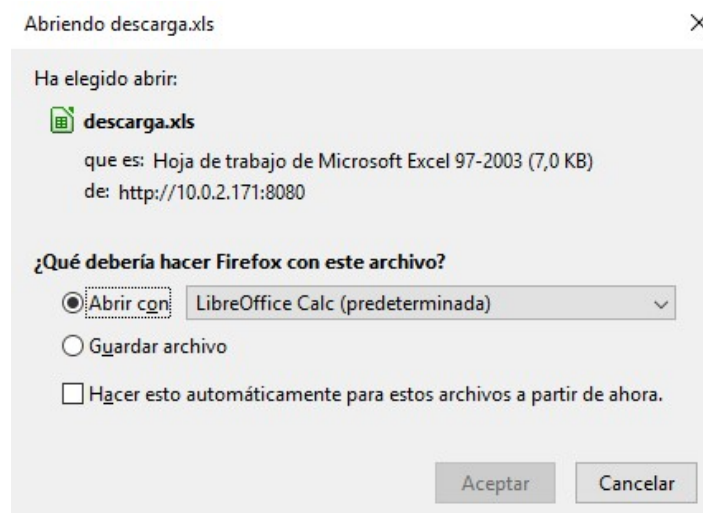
Abriendo descarga.xls

×

Ha elegido abrir:

descarga.xls

que es: Hoja de trabajo de Microsoft Excel 97-2003 (7,0 KB)

de: http://10.0.2.171:8080

¿Qué debería hacer Firefox con este archivo?

Abrir con LibreOffice Calc (predeterminada)

Guardar archivo

Hacer esto automáticamente para estos archivos a partir de ahora.

Aceptar Cancelar